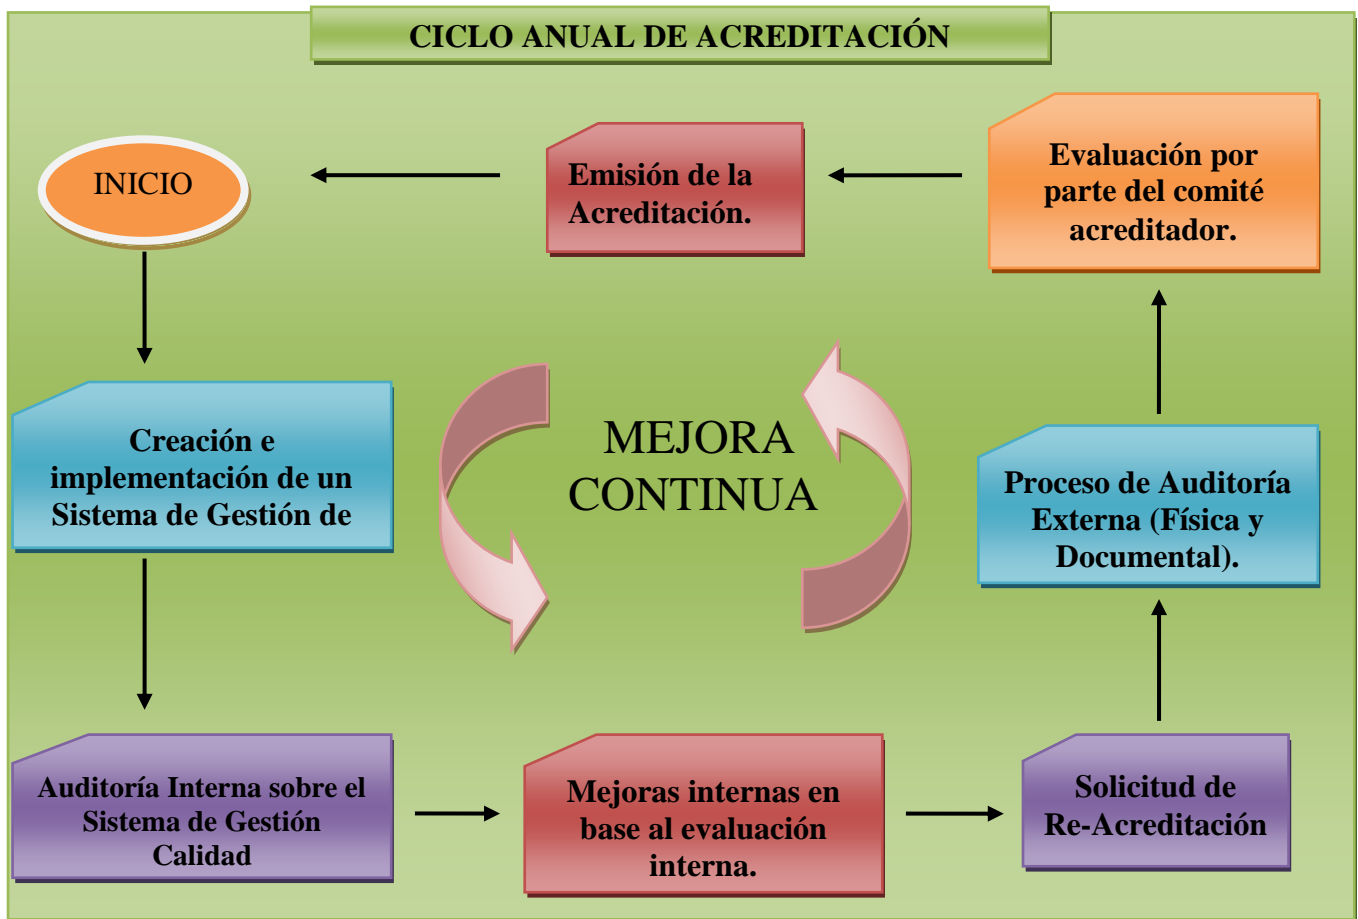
CICLO ANUAL DE ACREDITACIÓN

INICIO

Emisión de la Acreditación.

Evaluación por parte del comité acreditador.

Creación e implementación de un Sistema de Gestión de

MEJORA CONTINUA

Proceso de Auditoría Externa (Física y Documental).

Auditoría Interna sobre el Sistema de Gestión Calidad

Mejoras internas en base al evaluación interna.

Solicitud de Re-Acreditación